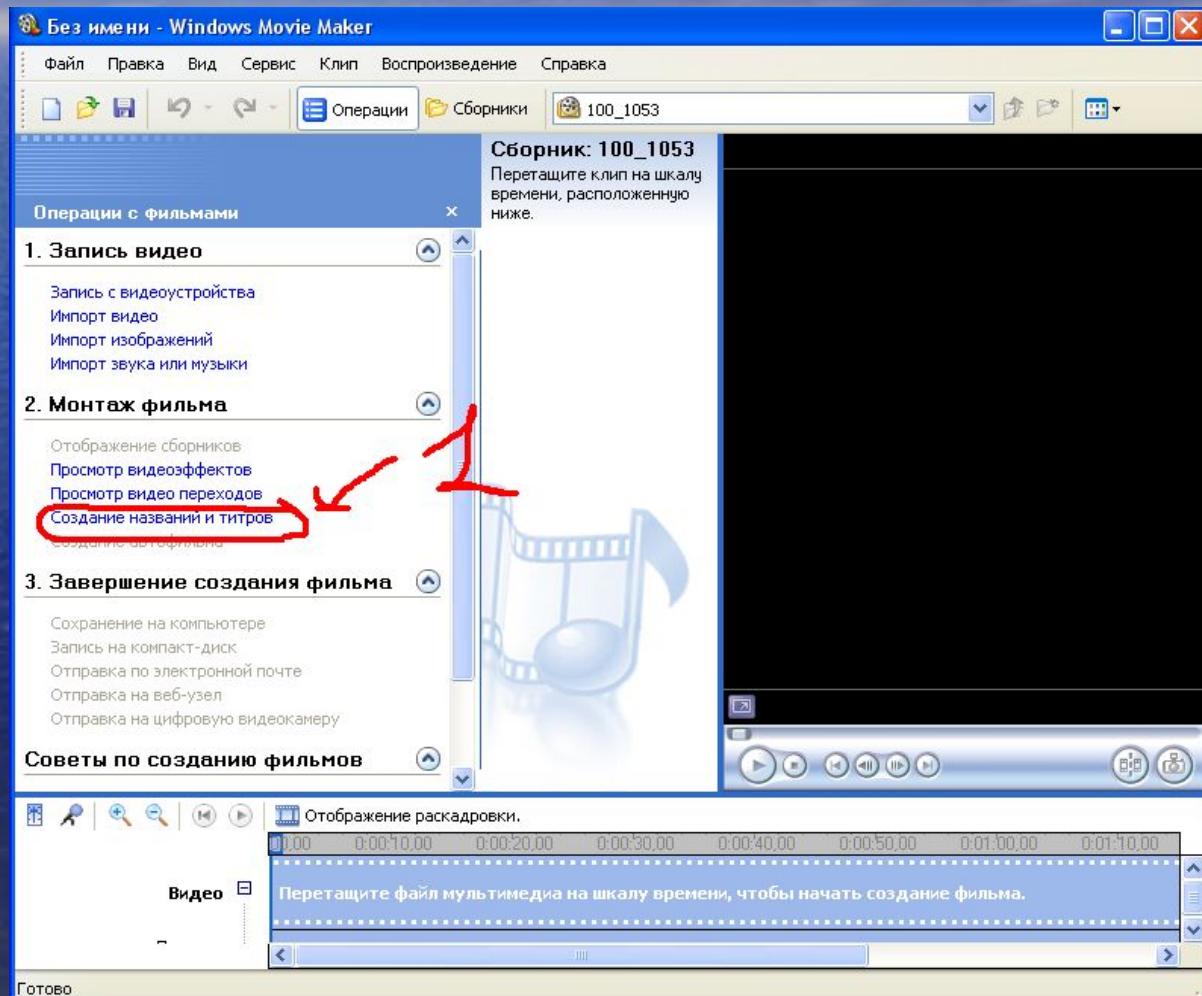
Без имени - Windows Movie Maker

Файл Правка Вид Сервис Клип Воспроизведение Справка

Операции Сборники 100_1053

Операции с фильмами

1. Запись видео

Запись с видеоустройства
Импорт видео
Импорт изображений
Импорт звука или музыки

2. Монтаж фильма

Отображение сборников
Просмотр видеоэффектов
Просмотр видео переходов
Создание названий и титров
Создание автофильма

3. Завершение создания фильма

Сохранение на компьютере
Запись на компакт-диск
Отправка по электронной почте
Отправка на веб-узел
Отправка на цифровую видеокамеру

Советы по созданию фильмов

Сборник: 100_1053
Перетащите клип на шкалу времени, расположенную ниже.

1

Отображение раскадровки.

0,00 0:00:10,00 0:00:20,00 0:00:30,00 0:00:40,00 0:00:50,00 0:01:00,00 0:01:10,00

Видео

Перетащите файл мультимедиа на шкалу времени, чтобы начать создание фильма.

Готово